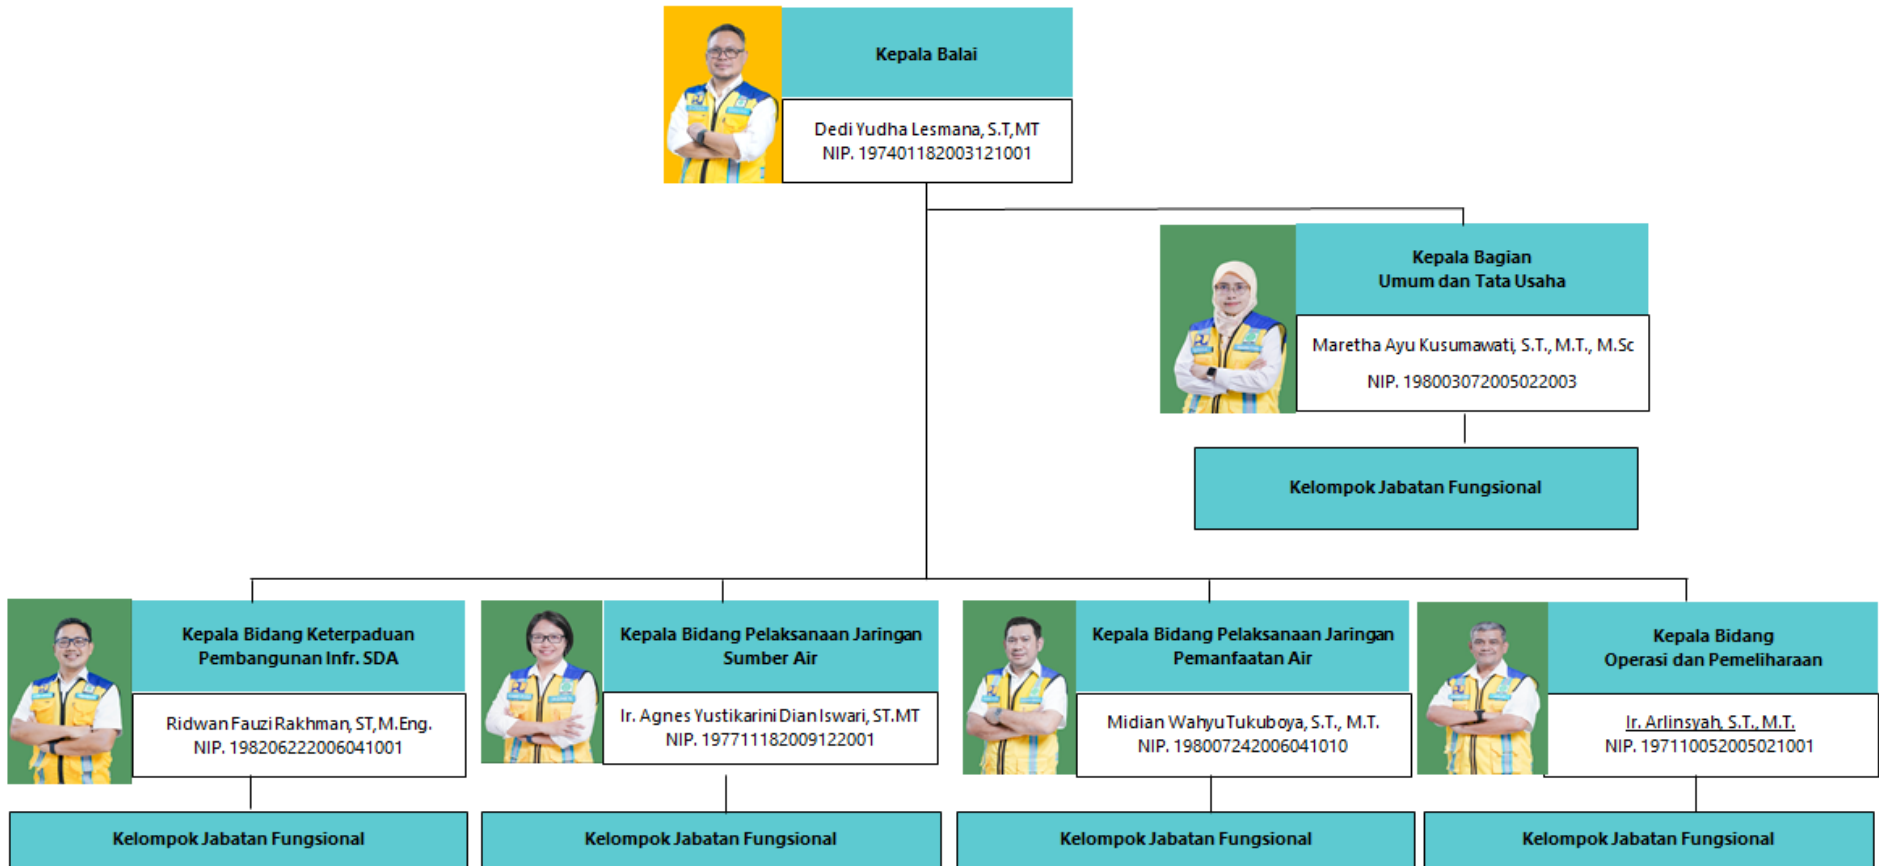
Kepala Balai

Dedi Yudha Lesmana, S.T,MT
NIP. 197401182003121001

Kepala Bagian
Umum dan Tata Usaha

Maretha Ayu Kusumawati, S.T., M.T., M.Sc
NIP. 198003072005022003

Kelompok Jabatan Fungsional

Kepala Bidang Keterpaduan
Pembangunan Infr. SDA

Ridwan Fauzi Rakhman, ST,M.Eng.
NIP. 198206222006041001

Kelompok Jabatan Fungsional

Kepala Bidang Pelaksanaan Jaringan
Sumber Air

Ir. Agnes Yustikarini Dian Iswari, ST.MT
NIP. 197711182009122001

Kelompok Jabatan Fungsional

Kepala Bidang Pelaksanaan Jaringan
Pemanfaatan Air

Midian Wahyu Tukuboya, S.T., M.T.
NIP. 198007242006041010

Kelompok Jabatan Fungsional

Kepala Bidang
Operasi dan Pemeliharaan

Ir. Arlinsyah, S.T., M.T.
NIP. 197110052005021001

Kelompok Jabatan Fungsional